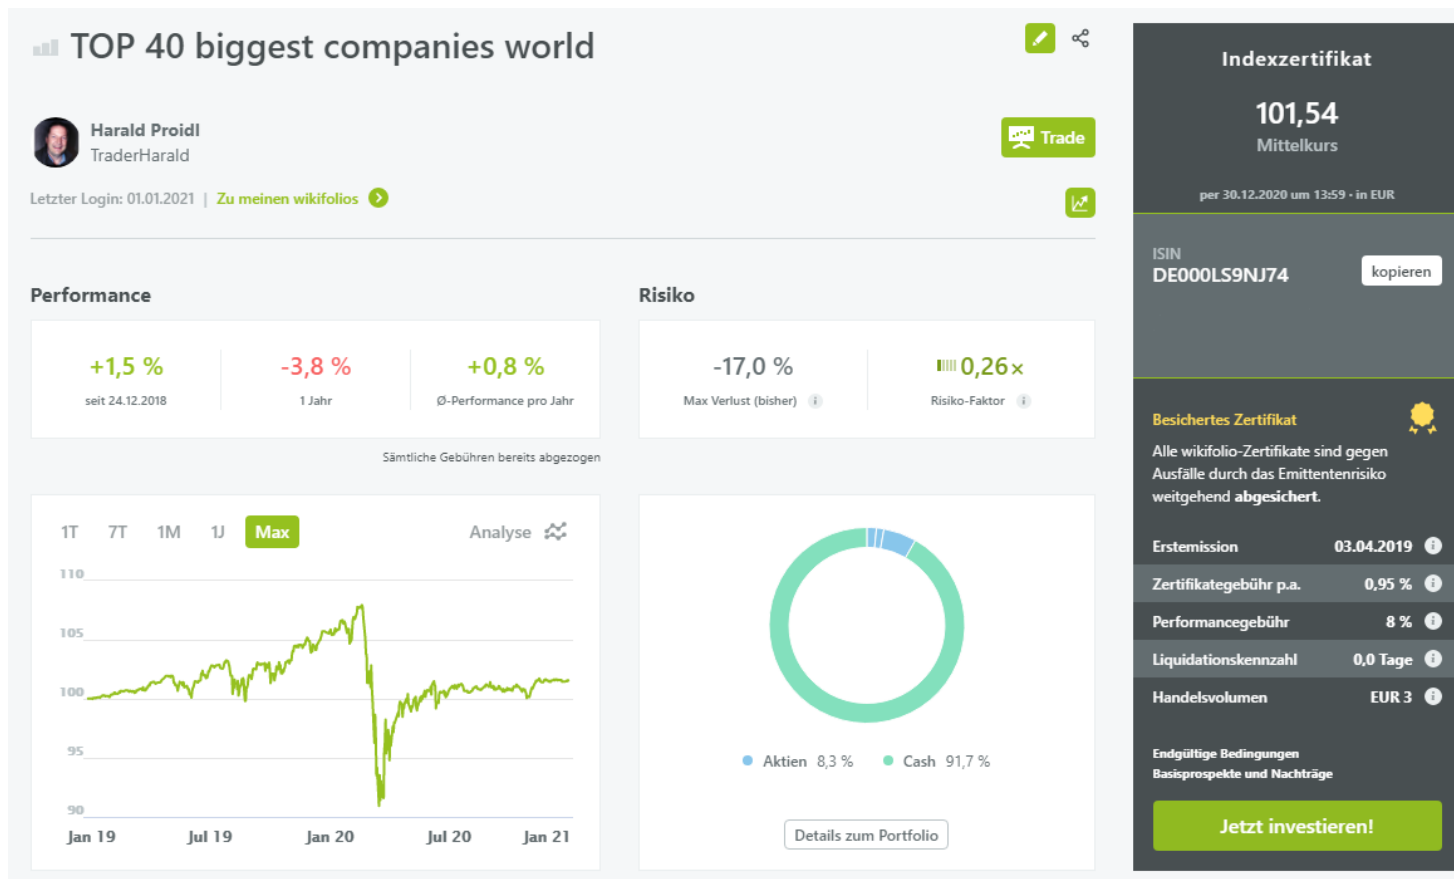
TOP 40 biggest companies world

Harald Proidl
TraderHarald

Trade

Letzter Login: 01.01.2021 | Zu meinen wikifolios

Performance

+1,5 %
seit 24.12.2018

-3,8 %
1 Jahr

+0,8 %
Ø-Performance pro Jahr

Sämtliche Gebühren bereits abgezogen

Risiko

-17,0 %
Max Verlust (bisher)

0,26x
Risiko-Faktor

1T 7T 1M 1J Max Analyse

110
105
100
95
90
Jan 19 Jul 19 Jan 20 Jul 20 Jan 21

Aktien 8,3 % Cash 91,7 %

Details zum Portfolio

Indexzertifikat
101,54
Mittelkurs
per 30.12.2020 um 13:59 · in EUR

ISIN
DE000LS9NJ74
kopieren

Besichertes Zertifikat
Alle wikifolio-Zertifikate sind gegen Ausfälle durch das Emittentenrisiko weitgehend abgesichert.

| Erstemission | 03.04.2019 |
|---|---|
| Zertifikategebühr p.a. | 0,95 % |
| Performancegebühr | 8 % |
| Liquidationskennzahl | 0,0 Tage |
| Handelsvolumen | EUR 3 |

Endgültige Bedingungen
Basisprospekte und Nachträge

Jetzt investieren!